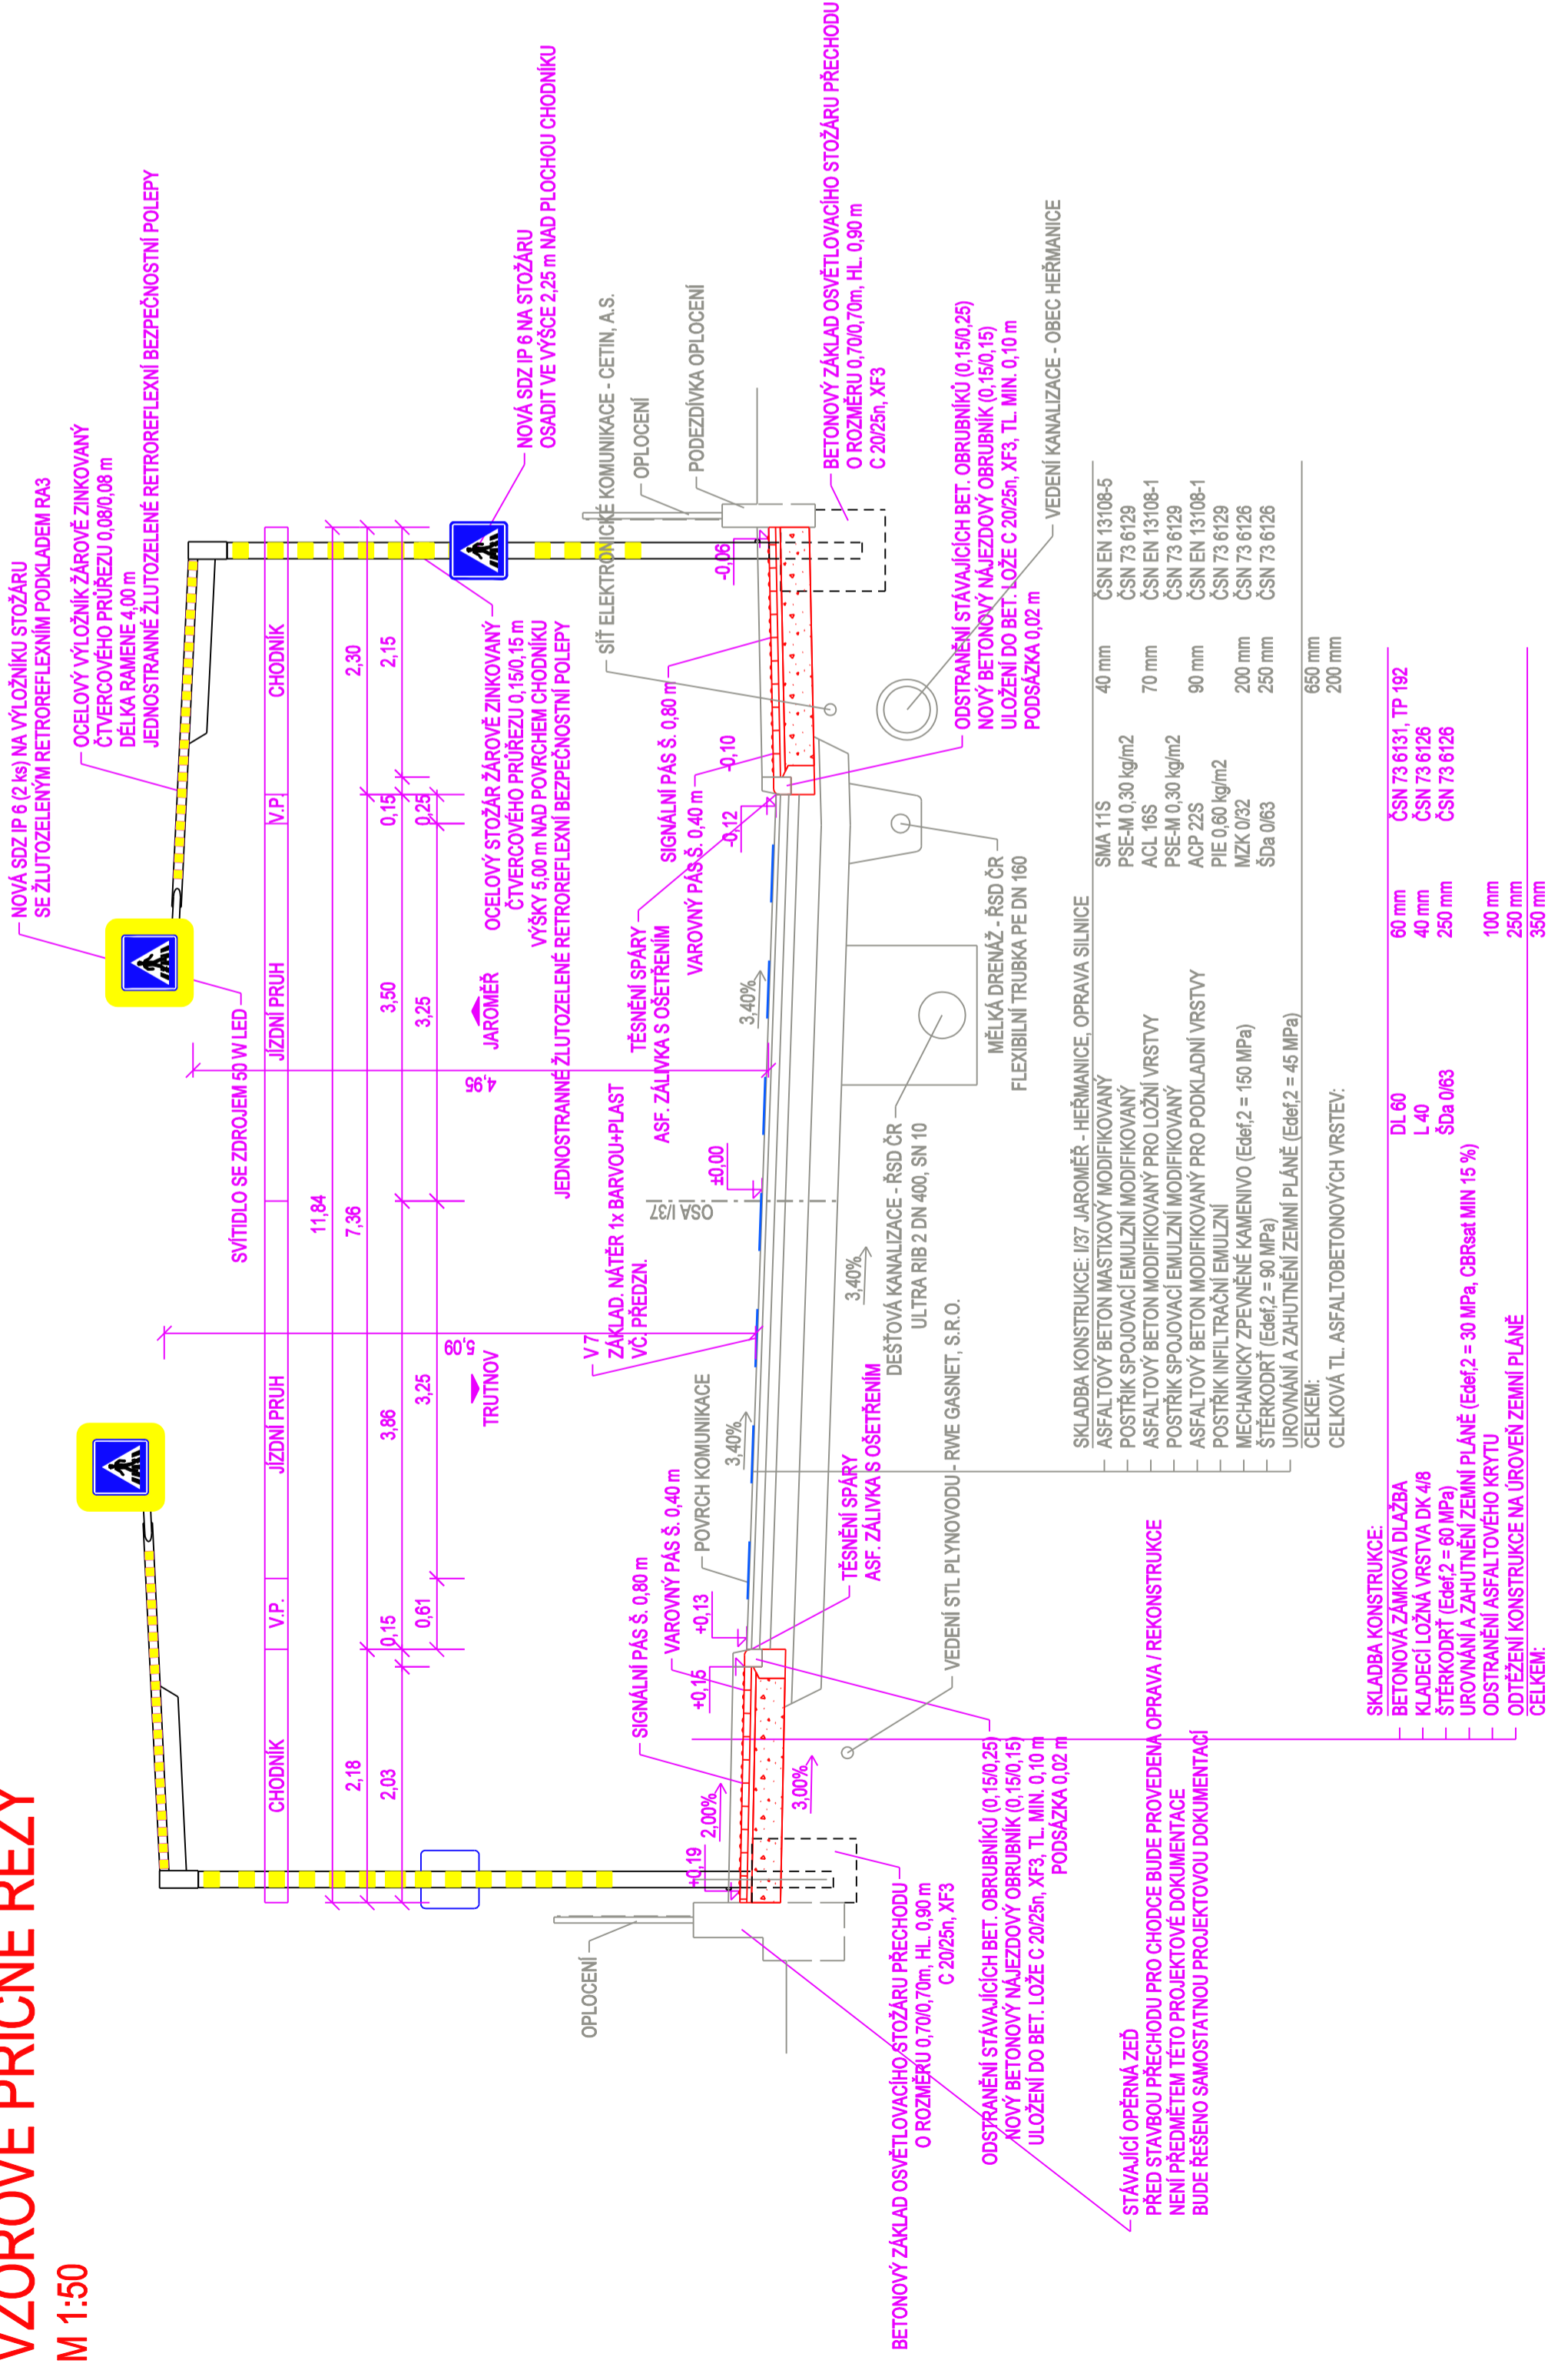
VZOROVÉ PŘÍČNÉ ŘEZY
M 1:50

NOVÁ SDZ IP 6 (2 ks) NA VÝLOŽNÍKU STOŽÁRU SE ŽLUTOZELENÝM RETROREFLEXNÍM PODKLADEM RA3

OCELOVÝ VÝLOŽNÍK ŽÁROVĚ ZINKOVANÝ ČTVERCOVÉHO PRŮŘEZU 0,08/0,08 m DÉLKA RAMENE 4,00 m JEDNOSTRANNÉ ŽLUTOZELENÉ RETROREFLEXNÍ BEZPEČNOSTNÍ POLEPY

SVÍTIDLO SE ZDROJEM 50 W LED

NOVÁ SDZ IP 6 NA STOŽÁRU OSADIT VE VÝŠCE 2,25 m NAD PLOCHOU CHODNÍKU

OCELOVÝ STOŽÁR ŽÁROVĚ ZINKOVANÝ ČTVERCOVÉHO PRŮŘEZU 0,15/0,15 m VÝŠKY 5,00 m NAD POVRCHEM CHODNÍKU JEDNOSTRANNÉ ŽLUTOZELENÉ RETROREFLEXNÍ BEZPEČNOSTNÍ POLEPY

CHODNÍK | V.P. | JÍZDNÍ PRUH | JÍZDNÍ PRUH | V.P. | CHODNÍK

11,84
7,36
2,30 2,15 0,15 0,25 3,50 3,25 3,86 3,25 0,15 0,61 2,18 2,03

JAROMĚŘ
4,95
TRUTNOV
5,09

SÍŤ ELEKTRONICKÉ KOMUNIKACE - CETIN, A.S.
OPLOCENÍ
PODEZDÍVKA OPLOCENÍ
BETONOVÝ ZÁKLAD OSVĚTLOVACÍHO STOŽÁRU PŘECHODU O ROZMĚRU 0,70/0,70m, HL. 0,90 m C 20/25n, XF3
ODSTRANĚNÍ STÁVAJÍCÍCH BET. OBRUBNÍKŮ (0,15/0,25) NOVÝ BETONOVÝ NÁJEZDOVÝ OBRUBNÍK (0,15/0,15) ULOŽENÍ DO BET. LOŽE C 20/25n, XF3, TL. MIN. 0,10 m PODSÁZKA 0,02 m
VEDENÍ KANALIZACE - OBEC HEŘMANICE

-0,06
SIGNÁLNÍ PÁS Š. 0,80 m
-0,10
VAROVNÝ PÁS Š. 0,40 m
-0,12
TĚSNĚNÍ SPÁRY ASF. ZÁLIVKA S OŠETŘENÍM
3,40%
MĚLKÁ DRENÁŽ - ŘSD ČR FLEXIBILNÍ TRUBKA PE DN 160
±0,00
OSA I/37
DEŠŤOVÁ KANALIZACE - ŘSD ČR ULTRA RIB 2 DN 400, SN 10
3,40%
V7 ZÁKLAD. NÁTĚR 1x BARVOU+PLAST VČ. PŘEDZN.
VEDENÍ STL PLYNOVODU - RWE GASNET, S.R.O.
POVRCH KOMUNIKACE
3,40%
TĚSNĚNÍ SPÁRY ASF. ZÁLIVKA S OŠETŘENÍM
VAROVNÝ PÁS Š. 0,40 m
+0,13
SIGNÁLNÍ PÁS Š. 0,80 m
+0,15
2,00%
3,00%
+0,19
OPLOCENÍ

SKLADBA KONSTRUKCE: I/37 JAROMĚŘ - HEŘMANICE, OPRAVA SILNICE
| ASFALTOVÝ BETON MASTIXOVÝ MODIFIKOVANÝ | SMA 11S | 40 mm | ČSN EN 13108-5 |
| POSTŘIK SPOJOVACÍ EMULZNÍ MODIFIKOVANÝ | PSE-M 0,30 kg/m2 | | ČSN 73 6129 |
| ASFALTOVÝ BETON MODIFIKOVANÝ PRO LOŽNÍ VRSTVY | ACL 16S | 70 mm | ČSN EN 13108-1 |
| POSTŘIK SPOJOVACÍ EMULZNÍ MODIFIKOVANÝ | PSE-M 0,30 kg/m2 | | ČSN 73 6129 |
| ASFALTOVÝ BETON MODIFIKOVANÝ PRO PODKLADNÍ VRSTVY | ACP 22S | 90 mm | ČSN EN 13108-1 |
| POSTŘIK INFILTRAČNÍ EMULZNÍ | PIE 0,60 kg/m2 | | ČSN 73 6129 |
| MECHANICKY ZPEVNĚNÉ KAMENIVO (Edef,2 = 150 MPa) | MZK 0/32 | 200 mm | ČSN 73 6126 |
| ŠTĚRKODRŤ (Edef,2 = 90 MPa) | ŠDa 0/63 | 250 mm | ČSN 73 6126 |
| UROVNÁNÍ A ZAHUTNĚNÍ ZEMNÍ PLÁNĚ (Edef,2 = 45 MPa) | | | |
| CELKEM: | | 650 mm | |
| CELKOVÁ TL. ASFALTOBETONOVÝCH VRSTEV: | | 200 mm | |

SKLADBA KONSTRUKCE:
| BETONOVÁ ZÁMKOVÁ DLAŽBA | DL 60 | 60 mm | ČSN 73 6131, TP 192 |
| KLADECÍ LOŽNÁ VRSTVA DK 4/8 | L 40 | 40 mm | ČSN 73 6126 |
| ŠTĚRKODRŤ (Edef,2 = 60 MPa) | ŠDa 0/63 | 250 mm | ČSN 73 6126 |
| UROVNÁNÍ A ZAHUTNĚNÍ ZEMNÍ PLÁNĚ (Edef,2 = 30 MPa, CBRsat MIN 15 %) | | | |
| ODSTRANĚNÍ ASFALTOVÉHO KRYTU | | 100 mm | |
| ODTĚŽENÍ KONSTRUKCE NA ÚROVEŇ ZEMNÍ PLÁNĚ | | 250 mm | |
| CELKEM: | | 350 mm | |

BETONOVÝ ZÁKLAD OSVĚTLOVACÍHO STOŽÁRU PŘECHODU O ROZMĚRU 0,70/0,70m, HL. 0,90 m C 20/25n, XF3
ODSTRANĚNÍ STÁVAJÍCÍCH BET. OBRUBNÍKŮ (0,15/0,25) NOVÝ BETONOVÝ NÁJEZDOVÝ OBRUBNÍK (0,15/0,15) ULOŽENÍ DO BET. LOŽE C 20/25n, XF3, TL. MIN. 0,10 m PODSÁZKA 0,02 m
STÁVAJÍCÍ OPĚRNÁ ZEĎ PŘED STAVBOU PŘECHODU PRO CHODCE BUDE PROVEDENA OPRAVA / REKONSTRUKCE NENÍ PŘEDMĚTEM TÉTO PROJEKTOVÉ DOKUMENTACE BUDE ŘEŠENO SAMOSTATNOU PROJEKTOVOU DOKUMENTACÍ